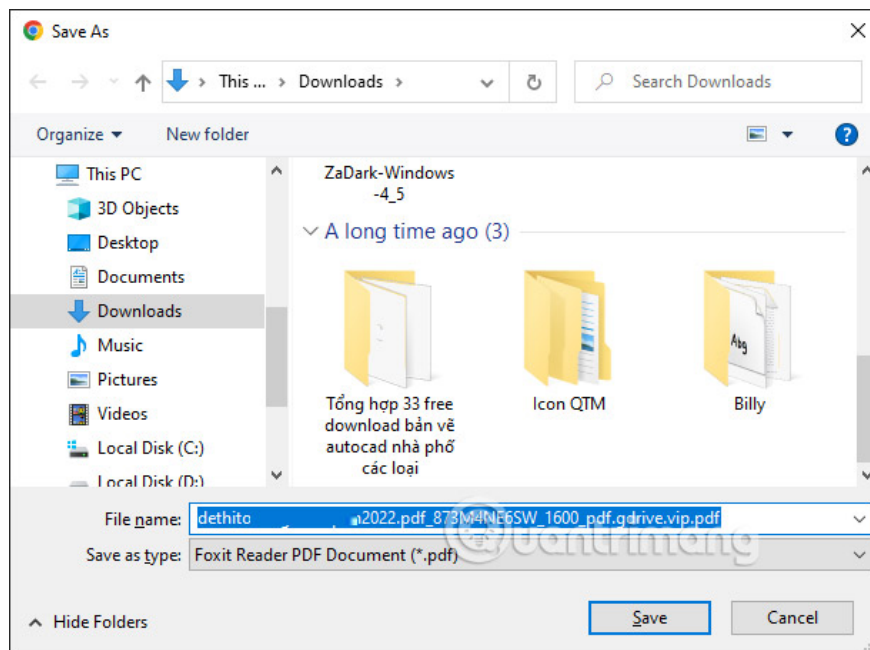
Save As

This ... › Downloads ›

Search Downloads

Organize ▾ New folder

This PC
3D Objects
Desktop
Documents
Downloads
Music
Pictures
Videos
Local Disk (C:)
Local Disk (D:)

ZaDark-Windows-4_5

A long time ago (3)

Tổng hợp 33 free download bản vẽ autocad nhà phố các loại

Icon QTM

Billy

Abg

File name: dethito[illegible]2022.pdf_873M4NE6SW_1600_pdf.gdrive.vip.pdf

Save as type: Foxit Reader PDF Document (*.pdf)

Hide Folders

Save

Cancel

Quantrimang